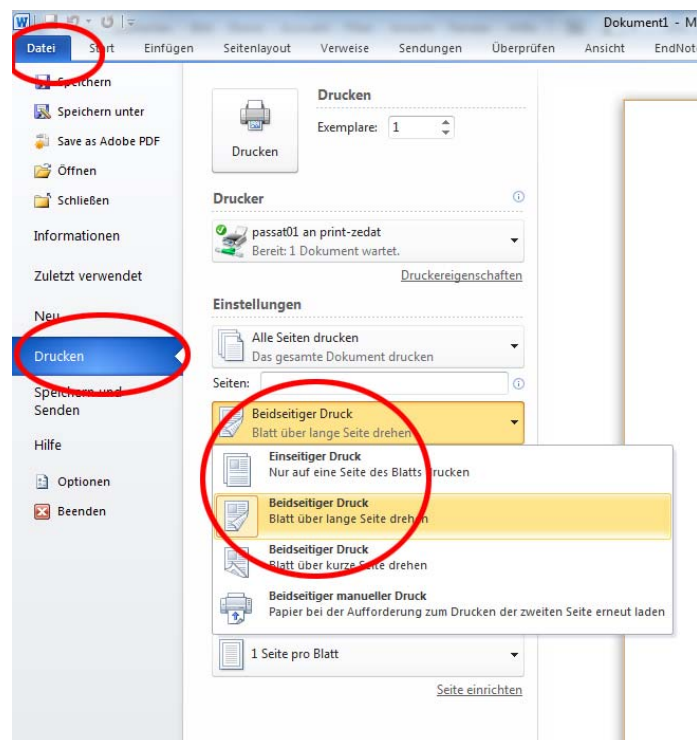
Dokument1 - M

Datei Start Einfügen Seitenlayout Verweise Sendungen Überprüfen Ansicht EndNote

Speichern
Speichern unter
Save as Adobe PDF
Öffnen
Schließen
Informationen
Zuletzt verwendet
Neu
Drucken
Speichern und Senden
Hilfe
Optionen
Beenden

Drucken
Exemplare: 1
Drucken

Drucker
passat01 an print-zedat
Bereit: 1 Dokument wartet.
Druckereigenschaften

Einstellungen
Alle Seiten drucken
Das gesamte Dokument drucken
Seiten:
Beidseitiger Druck
Blatt über lange Seite drehen

Einseitiger Druck
Nur auf eine Seite des Blatts drucken
Beidseitiger Druck
Blatt über lange Seite drehen
Beidseitiger Druck
Blatt über kurze Seite drehen
Beidseitiger manueller Druck
Papier bei der Aufforderung zum Drucken der zweiten Seite erneut laden

1 Seite pro Blatt
Seite einrichten